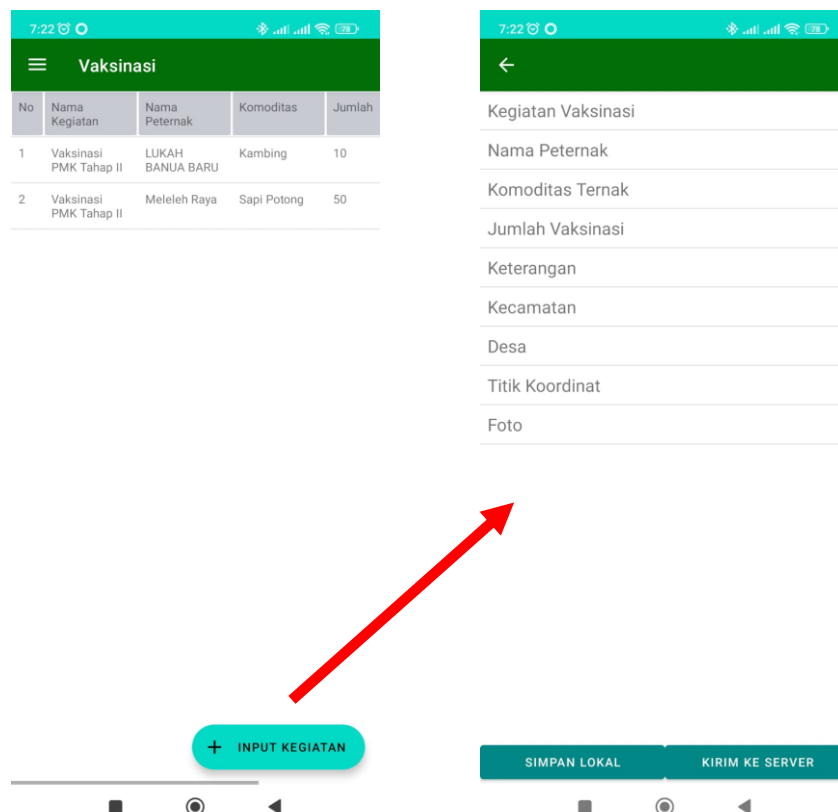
7:22

Vaksinasi

| No | Nama Kegiatan | Nama Peternak | Komoditas | Jumlah |
|---|---|---|---|---|
| 1 | Vaksinasi PMK Tahap II | LUKAH BANUA BARU | Kambing | 10 |
| 2 | Vaksinasi PMK Tahap II | Meleleh Raya | Sapi Potong | 50 |

+ INPUT KEGIATAN

7:22

Kegiatan Vaksinasi

Nama Peternak

Komoditas Ternak

Jumlah Vaksinasi

Keterangan

Kecamatan

Desa

Titik Koordinat

Foto

SIMPAN LOKAL

KIRIM KE SERVER